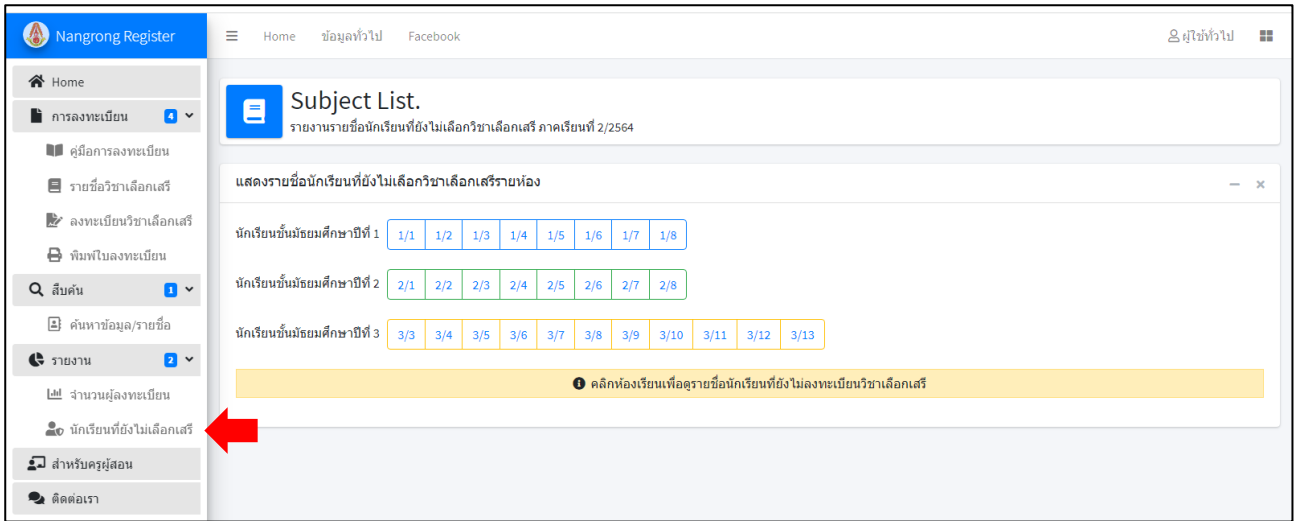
Nangrong Register

Home
การลงทะเบียน 4
คู่มือการลงทะเบียน
รายชื่อวิชาเลือกเสรี
ลงทะเบียนวิชาเลือกเสรี
พิมพ์ใบลงทะเบียน
สืบค้น 1
ค้นหาข้อมูล/รายชื่อ
รายงาน 2
จำนวนผู้ลงทะเบียน
นักเรียนที่ยังไม่เลือกเสรี
สำหรับครูผู้สอน
ติดต่อเรา

Home ข้อมูลทั่วไป Facebook

ผู้ใช้ทั่วไป

Subject List.
รายงานรายชื่อนักเรียนที่ยังไม่เลือกวิชาเลือกเสรี ภาคเรียนที่ 2/2564

แสดงรายชื่อนักเรียนที่ยังไม่เลือกวิชาเลือกเสรีรายห้อง

นักเรียนชั้นมัธยมศึกษาปีที่ 1 1/1 1/2 1/3 1/4 1/5 1/6 1/7 1/8

นักเรียนชั้นมัธยมศึกษาปีที่ 2 2/1 2/2 2/3 2/4 2/5 2/6 2/7 2/8

นักเรียนชั้นมัธยมศึกษาปีที่ 3 3/3 3/4 3/5 3/6 3/7 3/8 3/9 3/10 3/11 3/12 3/13

คลิกห้องเรียนเพื่อดูรายชื่อนักเรียนที่ยังไม่ลงทะเบียนวิชาเลือกเสรี